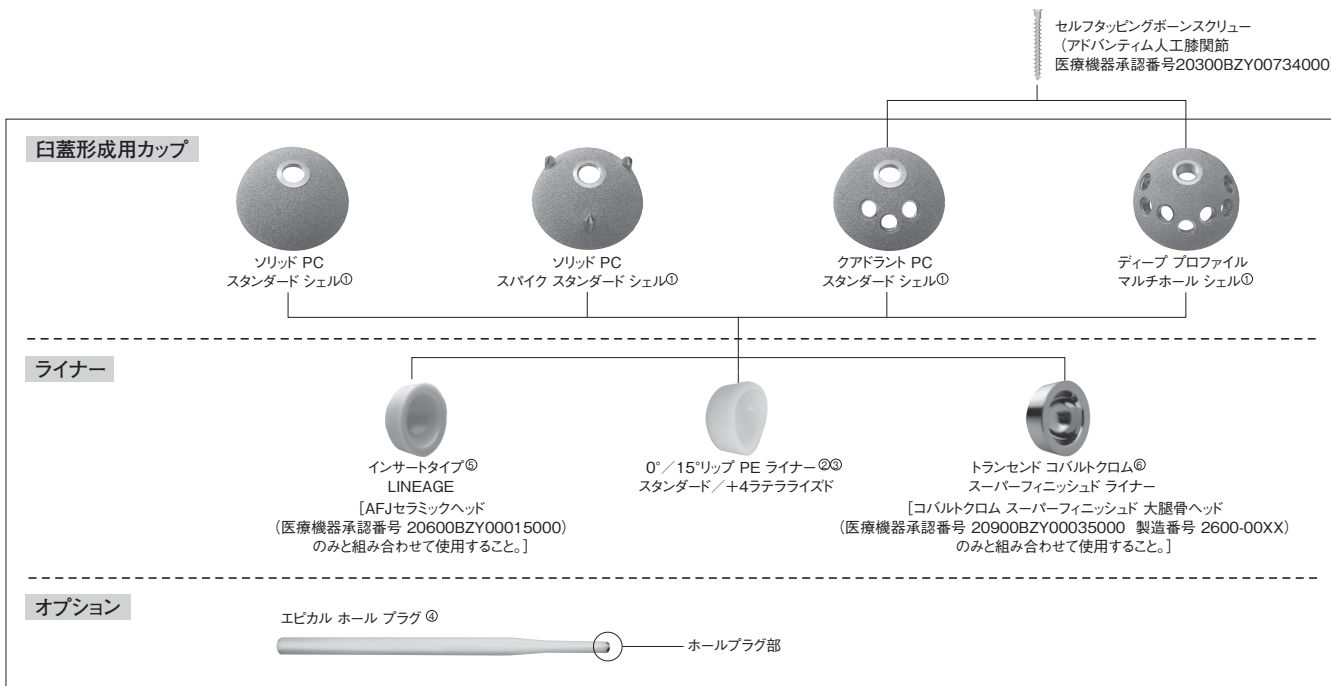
セルフタッピングボーンスクリュー
（アドバンティム人工膝関節
医療機器承認番号20300BZY00734000

臼蓋形成用カップ

ソリッド PC
スタンダード シェル①

ソリッド PC
スパイク スタンダード シェル①

クアドラント PC
スタンダード シェル①

ディープ プロファイル
マルチホール シェル①

ライナー

インサートタイプ⑤
LINEAGE
［AFJセラミックヘッド
（医療機器承認番号 20600BZY00015000）
のみと組み合わせて使用すること。］

0°／15°リップ PE ライナー ②③
スタンダード／+4ラテラライズド

トランセンド コバルトクロム⑥
スーパーフィニッシュド ライナー
［コバルトクロム スーパーフィニッシュド 大腿骨ヘッド
（医療機器承認番号 20900BZY00035000 製造番号 2600-00XX）
のみと組み合わせて使用すること。］

オプション

エピカル ホール プラグ ④

ホールプラグ部